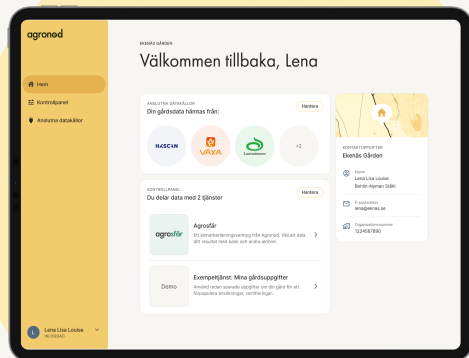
agroned

Hem
Kontrollpanel
Anslutna datakällor

L Lena Lisa Louise INLOGGAD

EKENÄS GÅRDEN
Välkommen tillbaka, Lena

ANSLUTNA DATAKÄLLOR
Din gårdsdata hämtas från:
Hantera
NASCAN
VÄXA
Lantmännen
+2

KONTROLLPANEL
Du delar data med 2 tjänster
Hantera

agrosfär
Agrosfär
Ett klimatberäkningsverktyg från Agroned. Välj ett data ditt resultat med både och andra aktörer.

Demo
Exempeltjänst: Mina gårdsuppgifter
Med redan sparade uppgifter om din gård för att förpopulera ansökningar, certifieringar...

KONTAKTUPPGIFTER
Ekenäs Gården

Namn
Lena Lisa Louise
Bonde-Agman Sölin

E-postadress
lena@ekenas.se

Organisationsnummer
1234567890